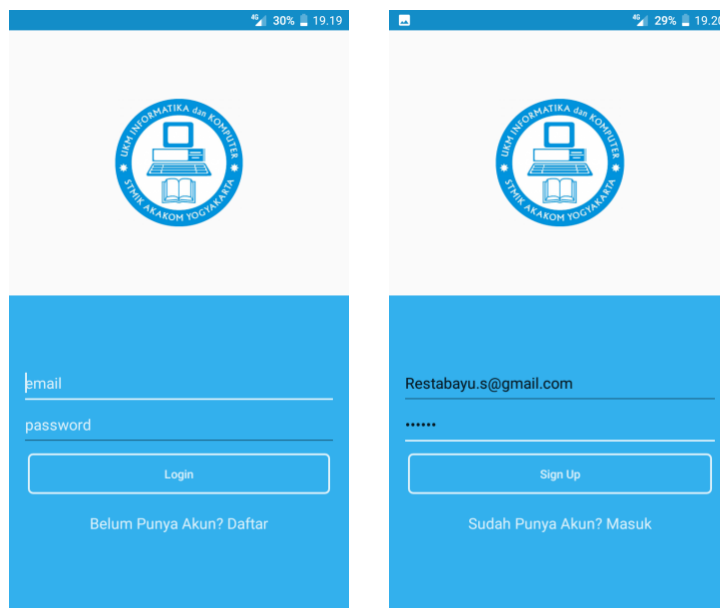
4G 30% 19.19

UKM INFORMATIKA dan KOMPUTER
STMIK AKAKOM YOGYAKARTA

email
password
Login
Belum Punya Akun? Daftar

4G 29% 19.2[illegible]

UKM INFORMATIKA dan KOMPUTER
STMIK AKAKOM YOGYAKARTA

Restabayu.s@gmail.com
••••••
Sign Up
Sudah Punya Akun? Masuk